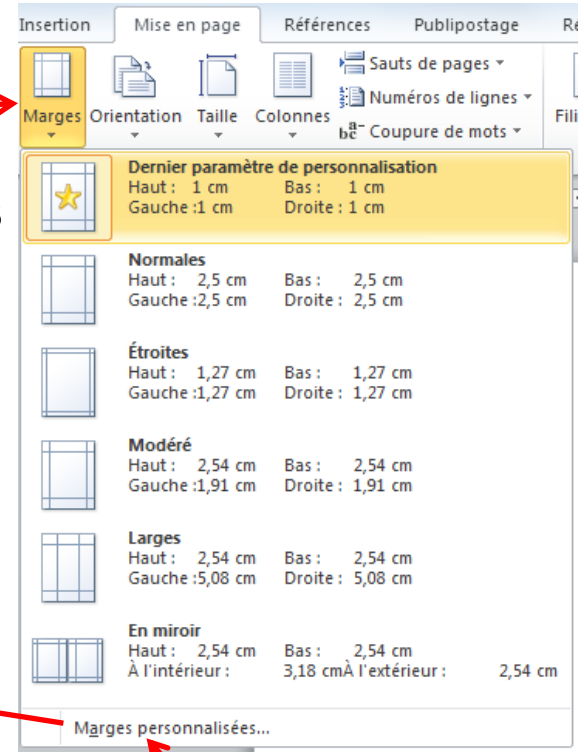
Insertion | Mise en page | Références | Publipostage | Re

Marges | Orientation | Taille | Colonnes | Sauts de pages | Numéros de lignes | Coupure de mots | Fili

**Dernier paramètre de personnalisation**
Haut : 1 cm Bas : 1 cm
Gauche : 1 cm Droite : 1 cm

**Normales**
Haut : 2,5 cm Bas : 2,5 cm
Gauche : 2,5 cm Droite : 2,5 cm

**Étroites**
Haut : 1,27 cm Bas : 1,27 cm
Gauche : 1,27 cm Droite : 1,27 cm

**Modéré**
Haut : 2,54 cm Bas : 2,54 cm
Gauche : 1,91 cm Droite : 1,91 cm

**Larges**
Haut : 2,54 cm Bas : 2,54 cm
Gauche : 5,08 cm Droite : 5,08 cm

**En miroir**
Haut : 2,54 cm Bas : 2,54 cm
À l'intérieur : 3,18 cmÀ l'extérieur : 2,54 cm

Marges personnalisées...